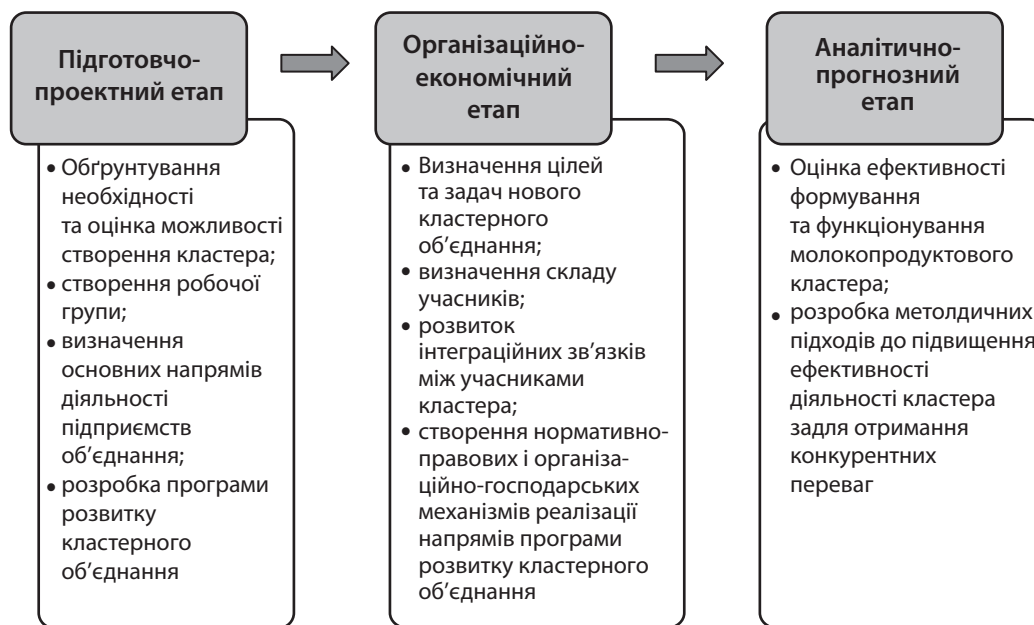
Підготовчо-проектний етап

• Обґрунтування необхідності та оцінка можливості створення кластера;
• створення робочої групи;
• визначення основних напрямів діяльності підприємств об'єднання;
• розробка програми розвитку кластерного об'єднання

Організаційно-економічний етап

• Визначення цілей та задач нового кластерного об'єднання;
• визначення складу учасників;
• розвиток інтеграційних зв'язків між учасниками кластера;
• створення нормативно-правових і організаційно-господарських механізмів реалізації напрямів програми розвитку кластерного об'єднання

Аналітично-прогнозний етап

• Оцінка ефективності формування та функціонування молокопродуктового кластера;
• розробка метолдичних підходів до підвищення ефективності діяльності кластера задля отримання конкурентних переваг